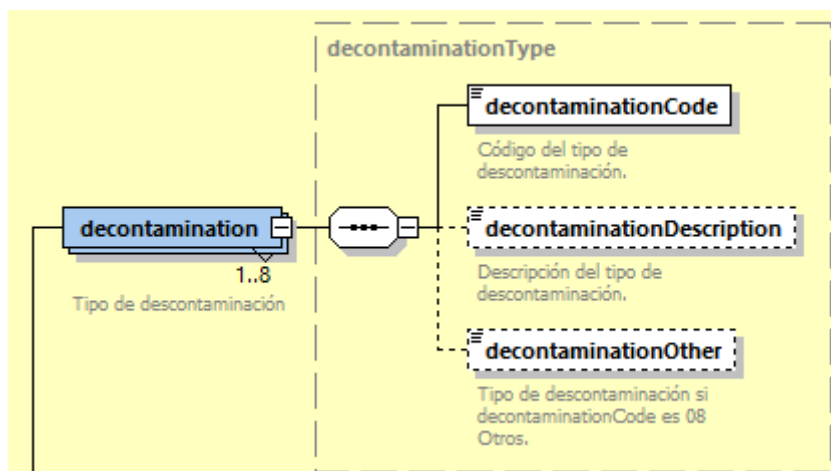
decontaminationType

decontaminationCode

Código del tipo de descontaminación.

decontamination

1..8

Tipo de descontaminación

decontaminationDescription

Descripción del tipo de descontaminación.

decontaminationOther

Tipo de descontaminación si decontaminationCode es 08 Otros.